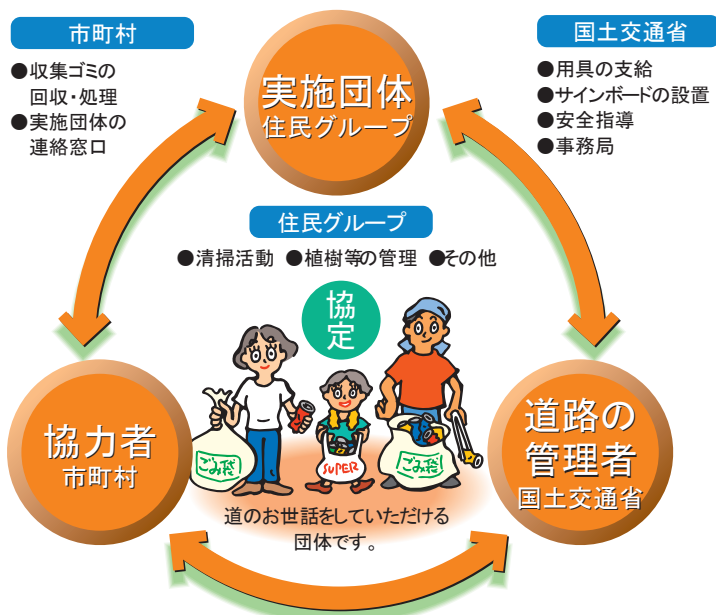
市町村

●収集ゴミの回収・処理
●実施団体の連絡窓口

国土交通省

●用具の支給
●サインボードの設置
●安全指導
●事務局

実施団体
住民グループ

住民グループ

●清掃活動 ●植樹等の管理 ●その他

協定

協力者
市町村

道路の
管理者
国土交通省

ごみ袋

SUPER

ごみ袋

道のお世話をしていただける団体です。